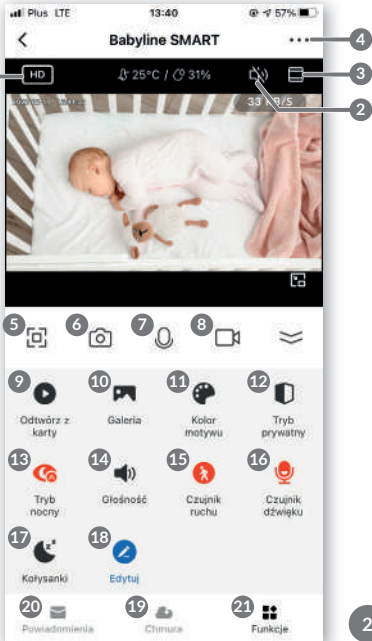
Plus LTE 13:40 57%

Babyline SMART

4

HD

25°C / 31%

3

33 KB/S

2

5 6 7 8

9 Odtwórz z karty

10 Galeria

11 Kolor motywu

12 Tryb prywatny

13 Tryb nocny

14 Głośność

15 Czujnik ruchu

16 Czujnik dźwięku

17 Kołysanki

18 Edytuj

20 Powiadomienia

19 Chmura

21 Funkcje

2